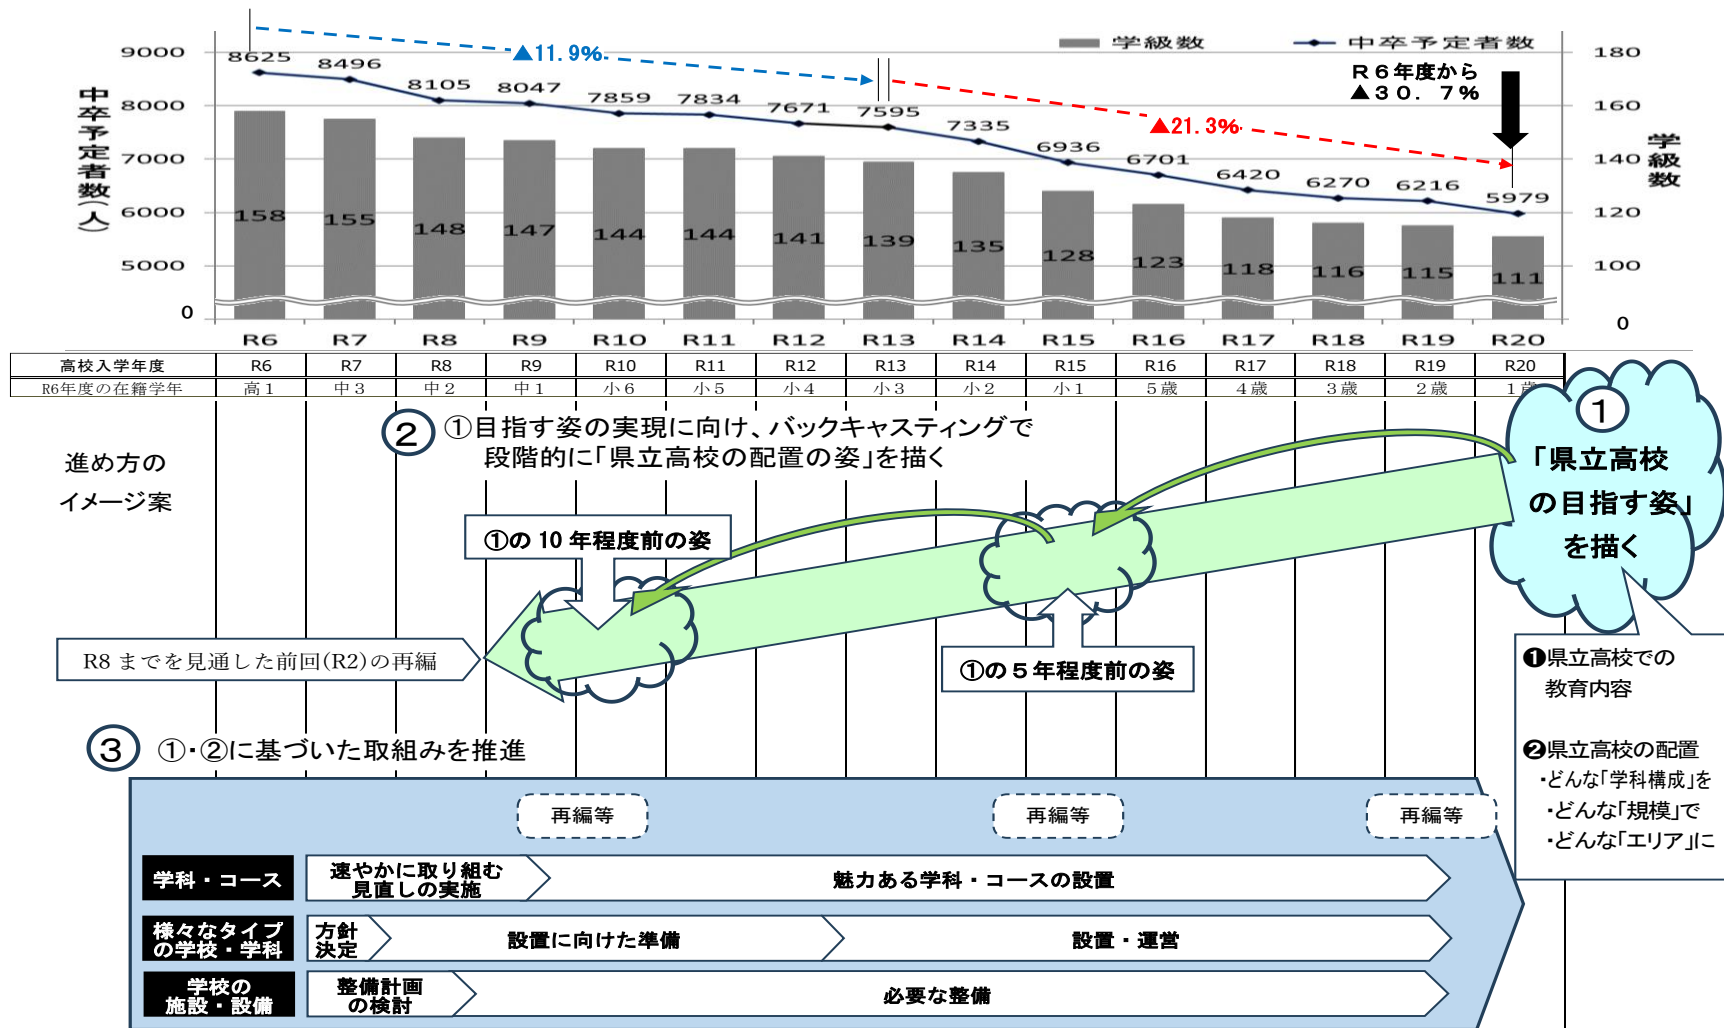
学級数　中卒予定者数

中卒予定者数（人）

学級数

9000
8000
7000
6000
5000
0

180
160
140
120
100
0

▲11.9%
▲21.3%
R６年度から▲３０．７%

8625 8496 8105 8047 7859 7834 7671 7595 7335 6936 6701 6420 6270 6216 5979

158 155 148 147 144 144 141 139 135 128 123 118 116 115 111

R6 R7 R8 R9 R10 R11 R12 R13 R14 R15 R16 R17 R18 R19 R20

| 高校入学年度 | R6 | R7 | R8 | R9 | R10 | R11 | R12 | R13 | R14 | R15 | R16 | R17 | R18 | R19 | R20 |
|---|---|---|---|---|---|---|---|---|---|---|---|---|---|---|---|
| R6年度の在籍学年 | 高１ | 中３ | 中２ | 中１ | 小６ | 小５ | 小４ | 小３ | 小２ | 小１ | ５歳 | ４歳 | ３歳 | ２歳 | １歳 |

進め方の
イメージ案

② ①目指す姿の実現に向け、バックキャスティングで段階的に「県立高校の配置の姿」を描く

① 「県立高校の目指す姿」を描く

①の 10 年程度前の姿

①の５年程度前の姿

R8 までを見通した前回(R2)の再編

❶県立高校での教育内容

❷県立高校の配置
・どんな「学科構成」を
・どんな「規模」で
・どんな「エリア」に

③ ①･②に基づいた取組みを推進

再編等　再編等　再編等

学科・コース　速やかに取り組む見直しの実施　魅力ある学科・コースの設置

様々なタイプの学校・学科　方針決定　設置に向けた準備　設置・運営

学校の施設・設備　整備計画の検討　必要な整備